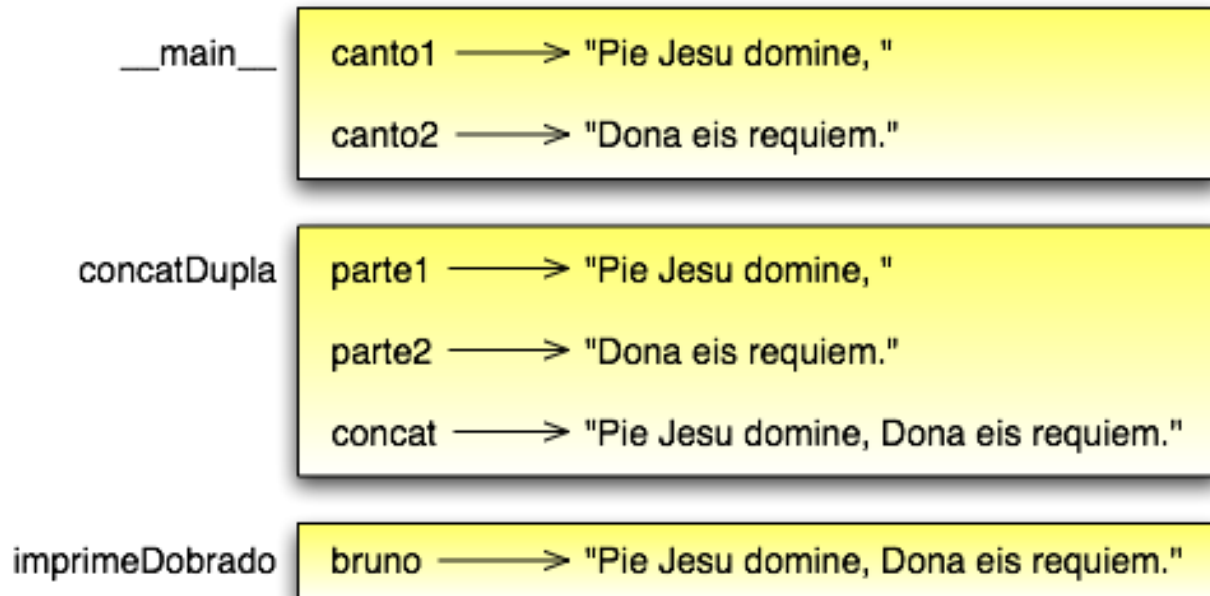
__main__

canto1 → "Pie Jesu domine, "

canto2 → "Dona eis requiem."

concatDupla

parte1 → "Pie Jesu domine, "

parte2 → "Dona eis requiem."

concat → "Pie Jesu domine, Dona eis requiem."

imprimeDobrado

bruno → "Pie Jesu domine, Dona eis requiem."